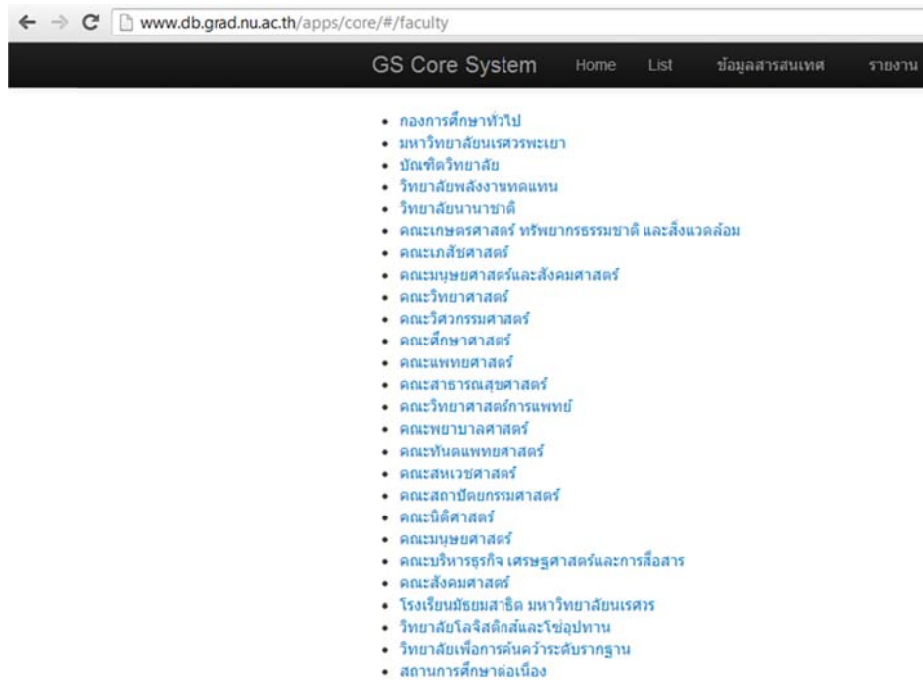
www.db.grad.nu.ac.th/apps/core/#/faculty

GS Core System Home List ข้อมูลสารสนเทศ รายงาน

- กองการศึกษาทั่วไป
- มหาวิทยาลัยนเรศวรพะเยา
- บัณฑิตวิทยาลัย
- วิทยาลัยพลังงานทดแทน
- วิทยาลัยนานาชาติ
- คณะเกษตรศาสตร์ ทรัพยากรธรรมชาติ และสิ่งแวดล้อม
- คณะเภสัชศาสตร์
- คณะมนุษยศาสตร์และสังคมศาสตร์
- คณะวิทยาศาสตร์
- คณะวิศวกรรมศาสตร์
- คณะศึกษาศาสตร์
- คณะแพทยศาสตร์
- คณะสาธารณสุขศาสตร์
- คณะวิทยาศาสตร์การแพทย์
- คณะพยาบาลศาสตร์
- คณะทันตแพทยศาสตร์
- คณะสหเวชศาสตร์
- คณะสถาปัตยกรรมศาสตร์
- คณะนิติศาสตร์
- คณะมนุษยศาสตร์
- คณะบริหารธุรกิจ เศรษฐศาสตร์และการสื่อสาร
- คณะสังคมศาสตร์
- โรงเรียนมัธยมสาธิต มหาวิทยาลัยนเรศวร
- วิทยาลัยโลจิสติกส์และโซ่อุปทาน
- วิทยาลัยเพื่อการค้นคว้าระดับรากฐาน
- สถานการศึกษาต่อเนื่อง